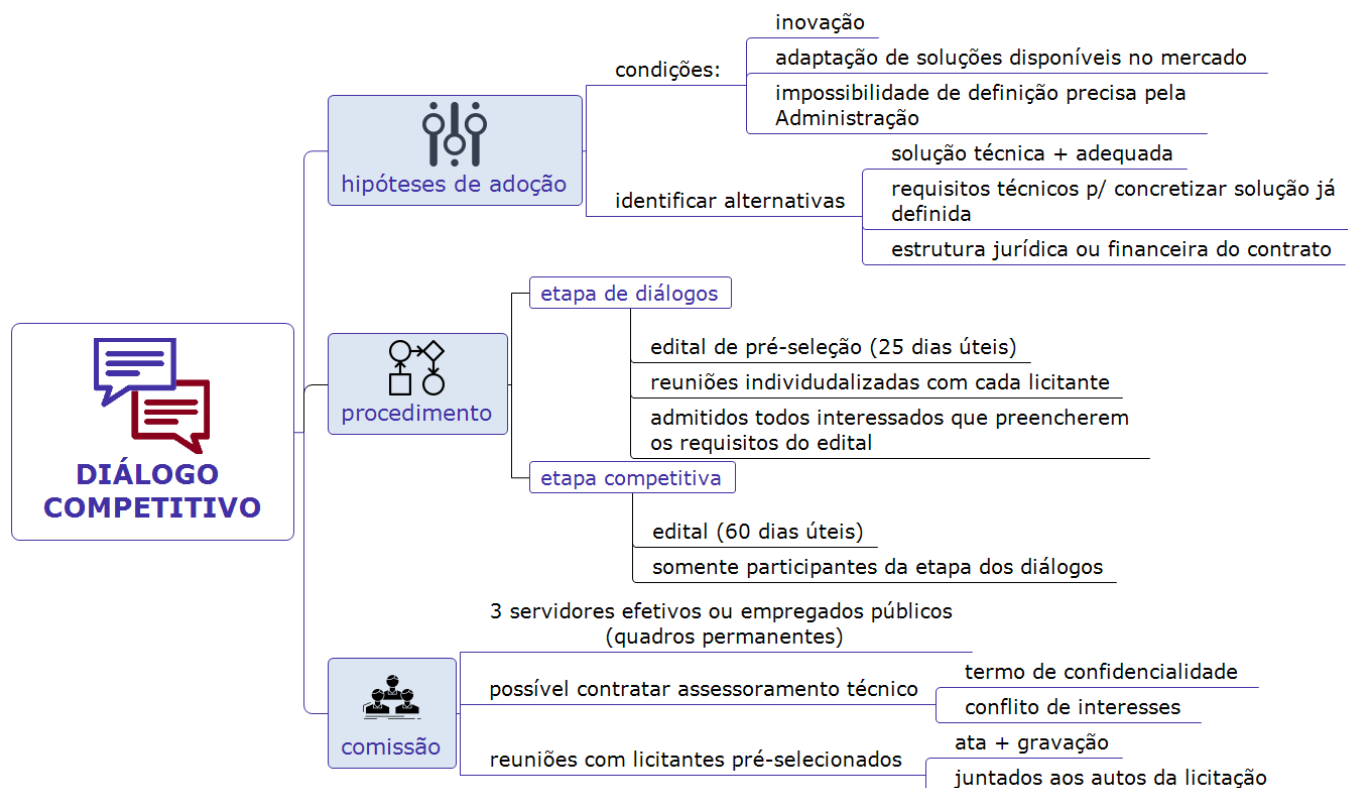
DIÁLOGO COMPETITIVO

hipóteses de adoção

condições:

inovação

adaptação de soluções disponíveis no mercado

impossibilidade de definição precisa pela Administração

identificar alternativas

solução técnica + adequada

requisitos técnicos p/ concretizar solução já definida

estrutura jurídica ou financeira do contrato

procedimento

etapa de diálogos

edital de pré-seleção (25 dias úteis)

reuniões individualizadas com cada licitante

admitidos todos interessados que preencherem os requisitos do edital

etapa competitiva

edital (60 dias úteis)

somente participantes da etapa dos diálogos

comissão

3 servidores efetivos ou empregados públicos (quadros permanentes)

possível contratar assessoramento técnico

termo de confidencialidade

conflito de interesses

reuniões com licitantes pré-selecionados

ata + gravação

juntados aos autos da licitação